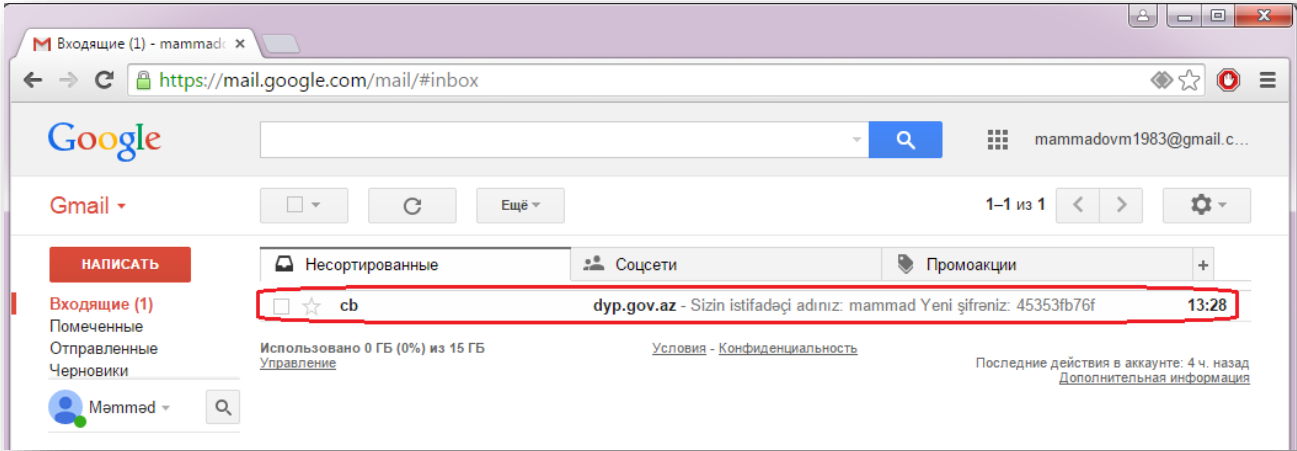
Входящие (1) - mammad

https://mail.google.com/mail/#inbox

Google

mammadovm1983@gmail.c...

Gmail

Ещё

1–1 из 1

НАПИСАТЬ

Несортированные

Соцсети

Промоакции

+

Входящие (1)

Помеченные

Отправленные

Черновики

Məmməd

cb

dyp.gov.az - Sizin istifadəçi adınız: mammad Yeni şifrəniz: 45353fb76f

13:28

Использовано 0 ГБ (0%) из 15 ГБ

Управление

Условия - Конфиденциальность

Последние действия в аккаунте: 4 ч. назад

Дополнительная информация